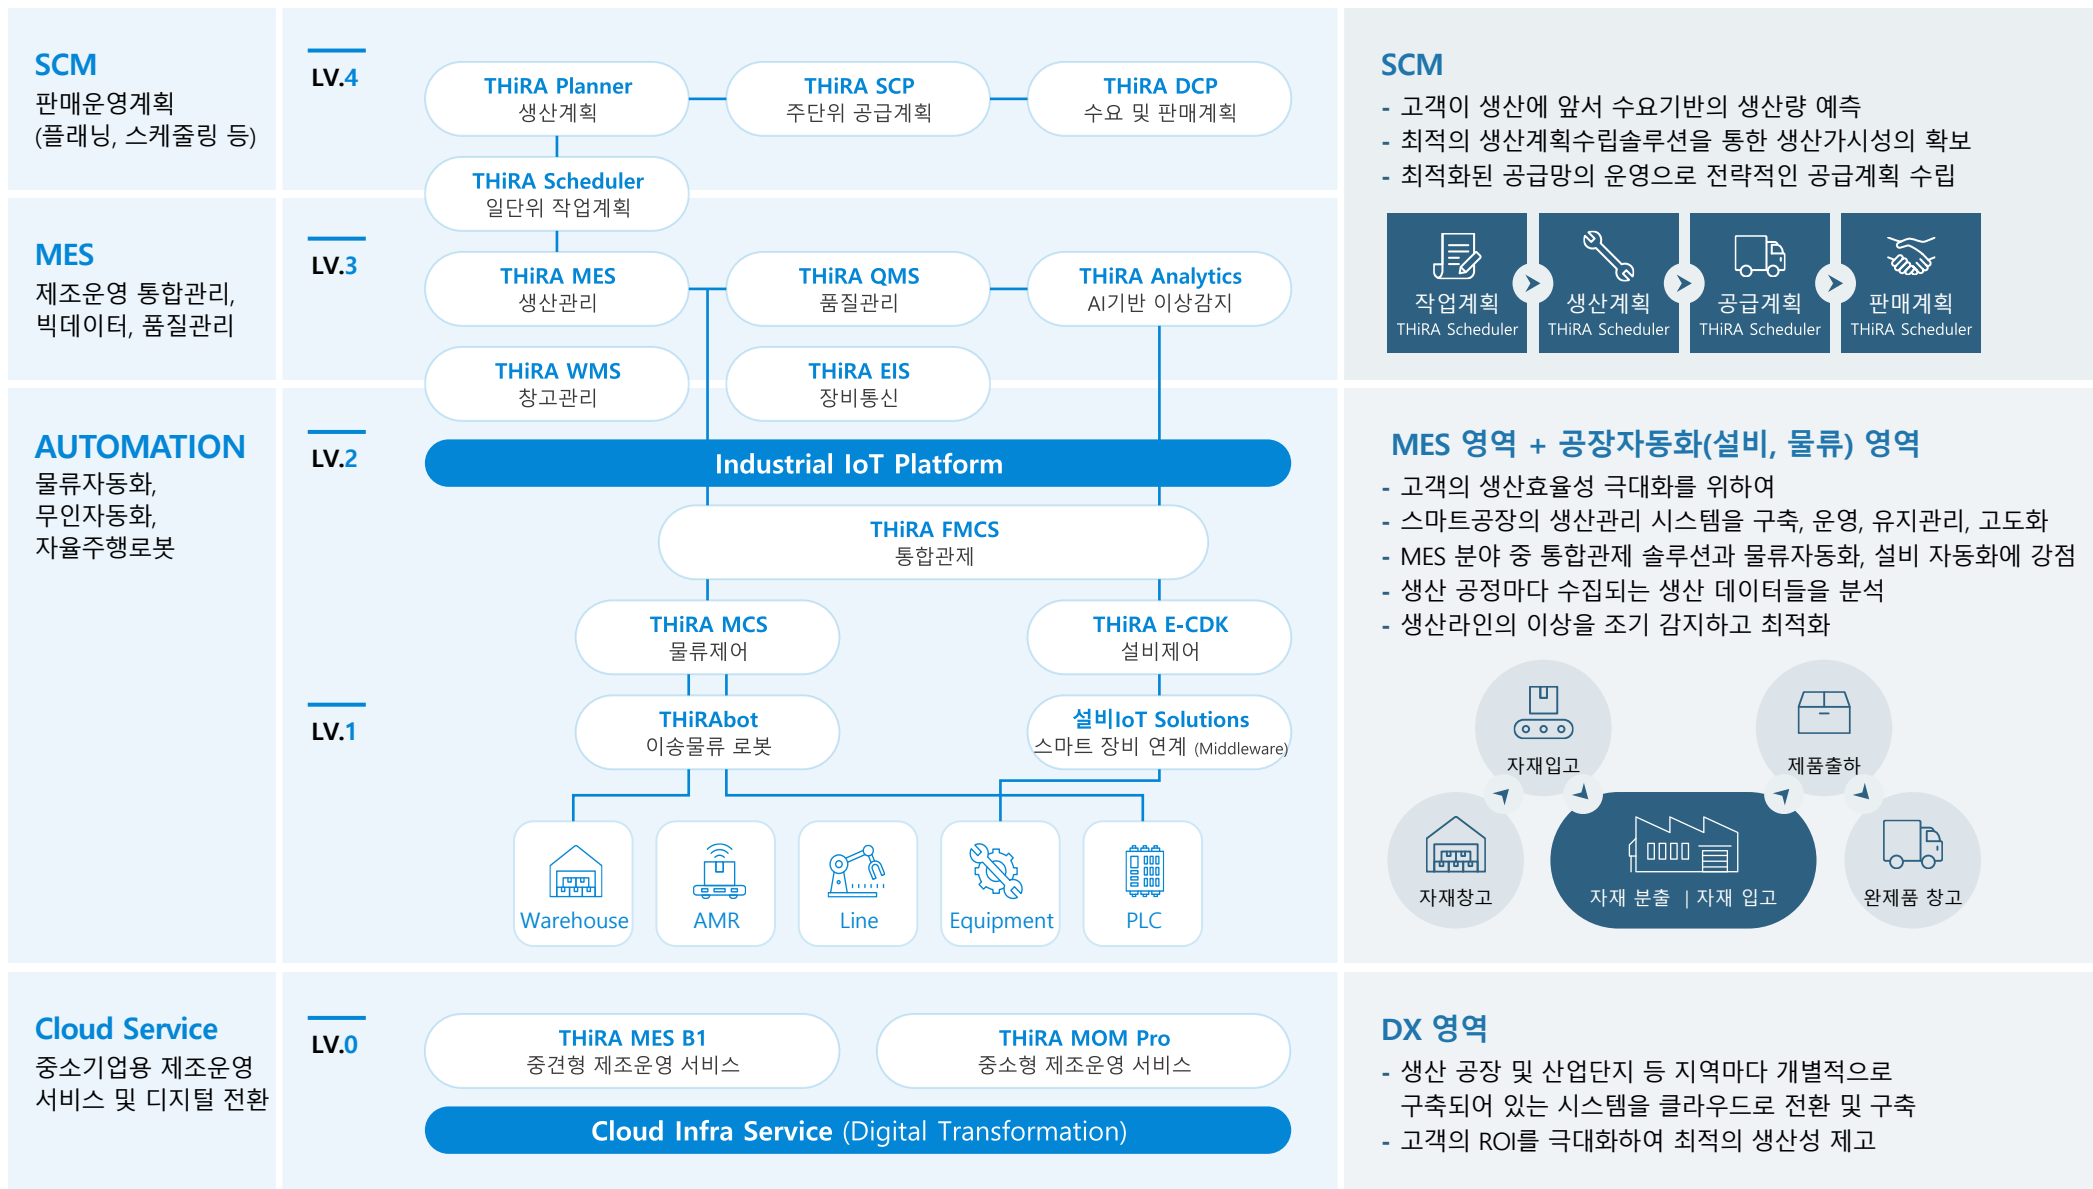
SCM
판매운영계획
(플래닝, 스케줄링 등)

LV.4

THiRA Planner
생산계획

THiRA SCP
주단위 공급계획

THiRA DCP
수요 및 판매계획

THiRA Scheduler
일단위 작업계획

MES
제조운영 통합관리,
빅데이터, 품질관리

LV.3

THiRA MES
생산관리

THiRA QMS
품질관리

THiRA Analytics
AI기반 이상감지

THiRA WMS
창고관리

THiRA EIS
장비통신

AUTOMATION
물류자동화,
무인자동화,
자율주행로봇

LV.2

Industrial IoT Platform

THiRA FMCS
통합관제

THiRA MCS
물류제어

THiRA E-CDK
설비제어

LV.1

THiRAbot
이송물류 로봇

설비IoT Solutions
스마트 장비 연계 (Middleware)

Warehouse
AMR
Line
Equipment
PLC

Cloud Service
중소기업용 제조운영
서비스 및 디지털 전환

LV.0

THiRA MES B1
중견형 제조운영 서비스

THiRA MOM Pro
중소형 제조운영 서비스

Cloud Infra Service (Digital Transformation)

SCM
- 고객이 생산에 앞서 수요기반의 생산량 예측
- 최적의 생산계획수립솔루션을 통한 생산가시성의 확보
- 최적화된 공급망의 운영으로 전략적인 공급계획 수립

작업계획
THiRA Scheduler
생산계획
THiRA Scheduler
공급계획
THiRA Scheduler
판매계획
THiRA Scheduler

MES 영역 + 공장자동화(설비, 물류) 영역
- 고객의 생산효율성 극대화를 위하여
- 스마트공장의 생산관리 시스템을 구축, 운영, 유지관리, 고도화
- MES 분야 중 통합관제 솔루션과 물류자동화, 설비 자동화에 강점
- 생산 공정마다 수집되는 생산 데이터들을 분석
- 생산라인의 이상을 조기 감지하고 최적화

자재입고
제품출하
자재창고
자재 분출 | 자재 입고
완제품 창고

DX 영역
- 생산 공장 및 산업단지 등 지역마다 개별적으로 구축되어 있는 시스템을 클라우드로 전환 및 구축
- 고객의 ROI를 극대화하여 최적의 생산성 제고